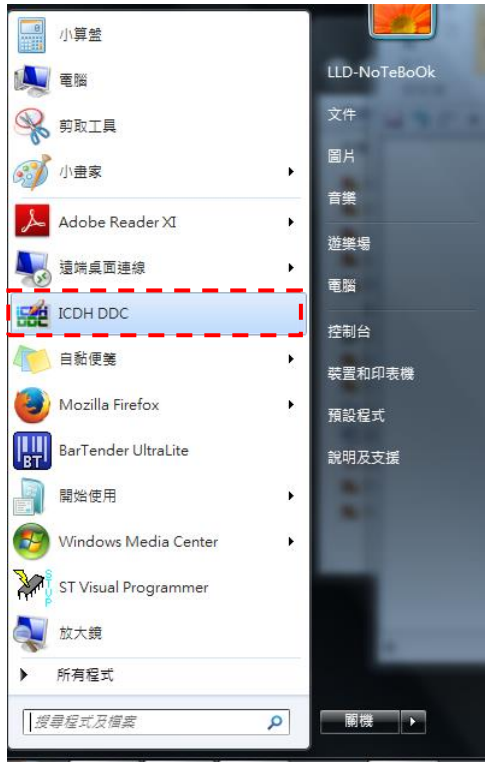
小算盤
電腦
剪取工具
小畫家
Adobe Reader XI
遠端桌面連線
ICDH DDC
自黏便箋
Mozilla Firefox
BarTender UltraLite
開始使用
Windows Media Center
ST Visual Programmer
放大鏡
所有程式
搜尋程式及檔案

LLD-NoTeBoOk
文件
圖片
音樂
遊樂場
電腦
控制台
裝置和印表機
預設程式
說明及支援
關機